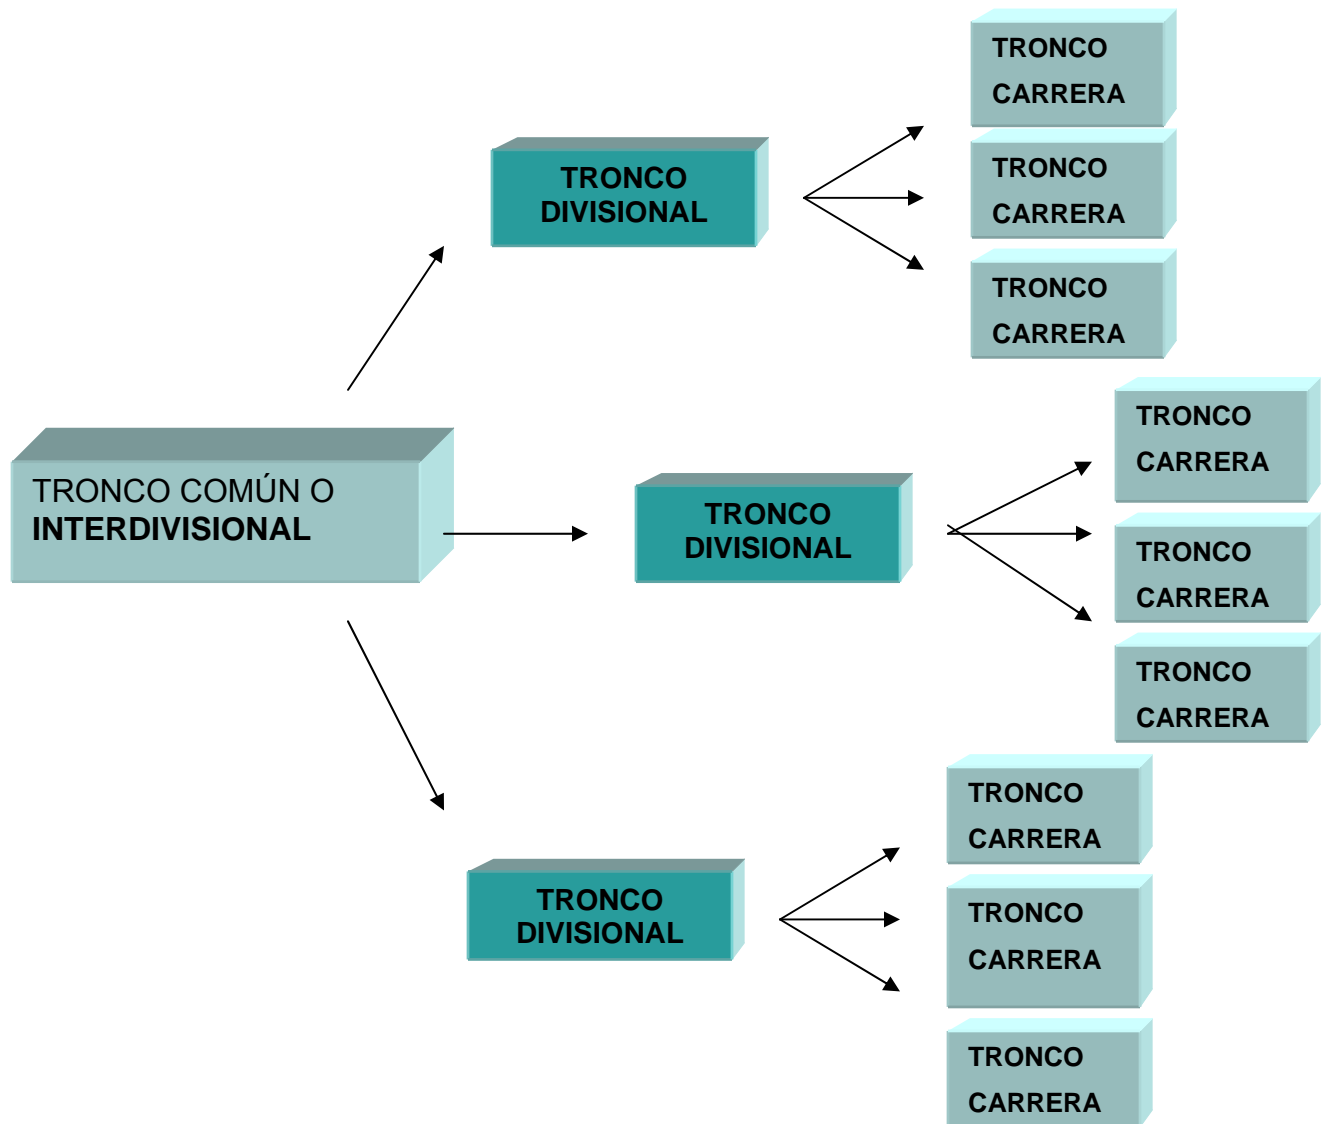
TRONCO CARRERA

TRONCO DIVISIONAL

TRONCO CARRERA

TRONCO CARRERA

TRONCO CARRERA

TRONCO COMÚN O **INTERDIVISIONAL**

TRONCO DIVISIONAL

TRONCO CARRERA

TRONCO CARRERA

TRONCO CARRERA

TRONCO DIVISIONAL

TRONCO CARRERA

TRONCO CARRERA